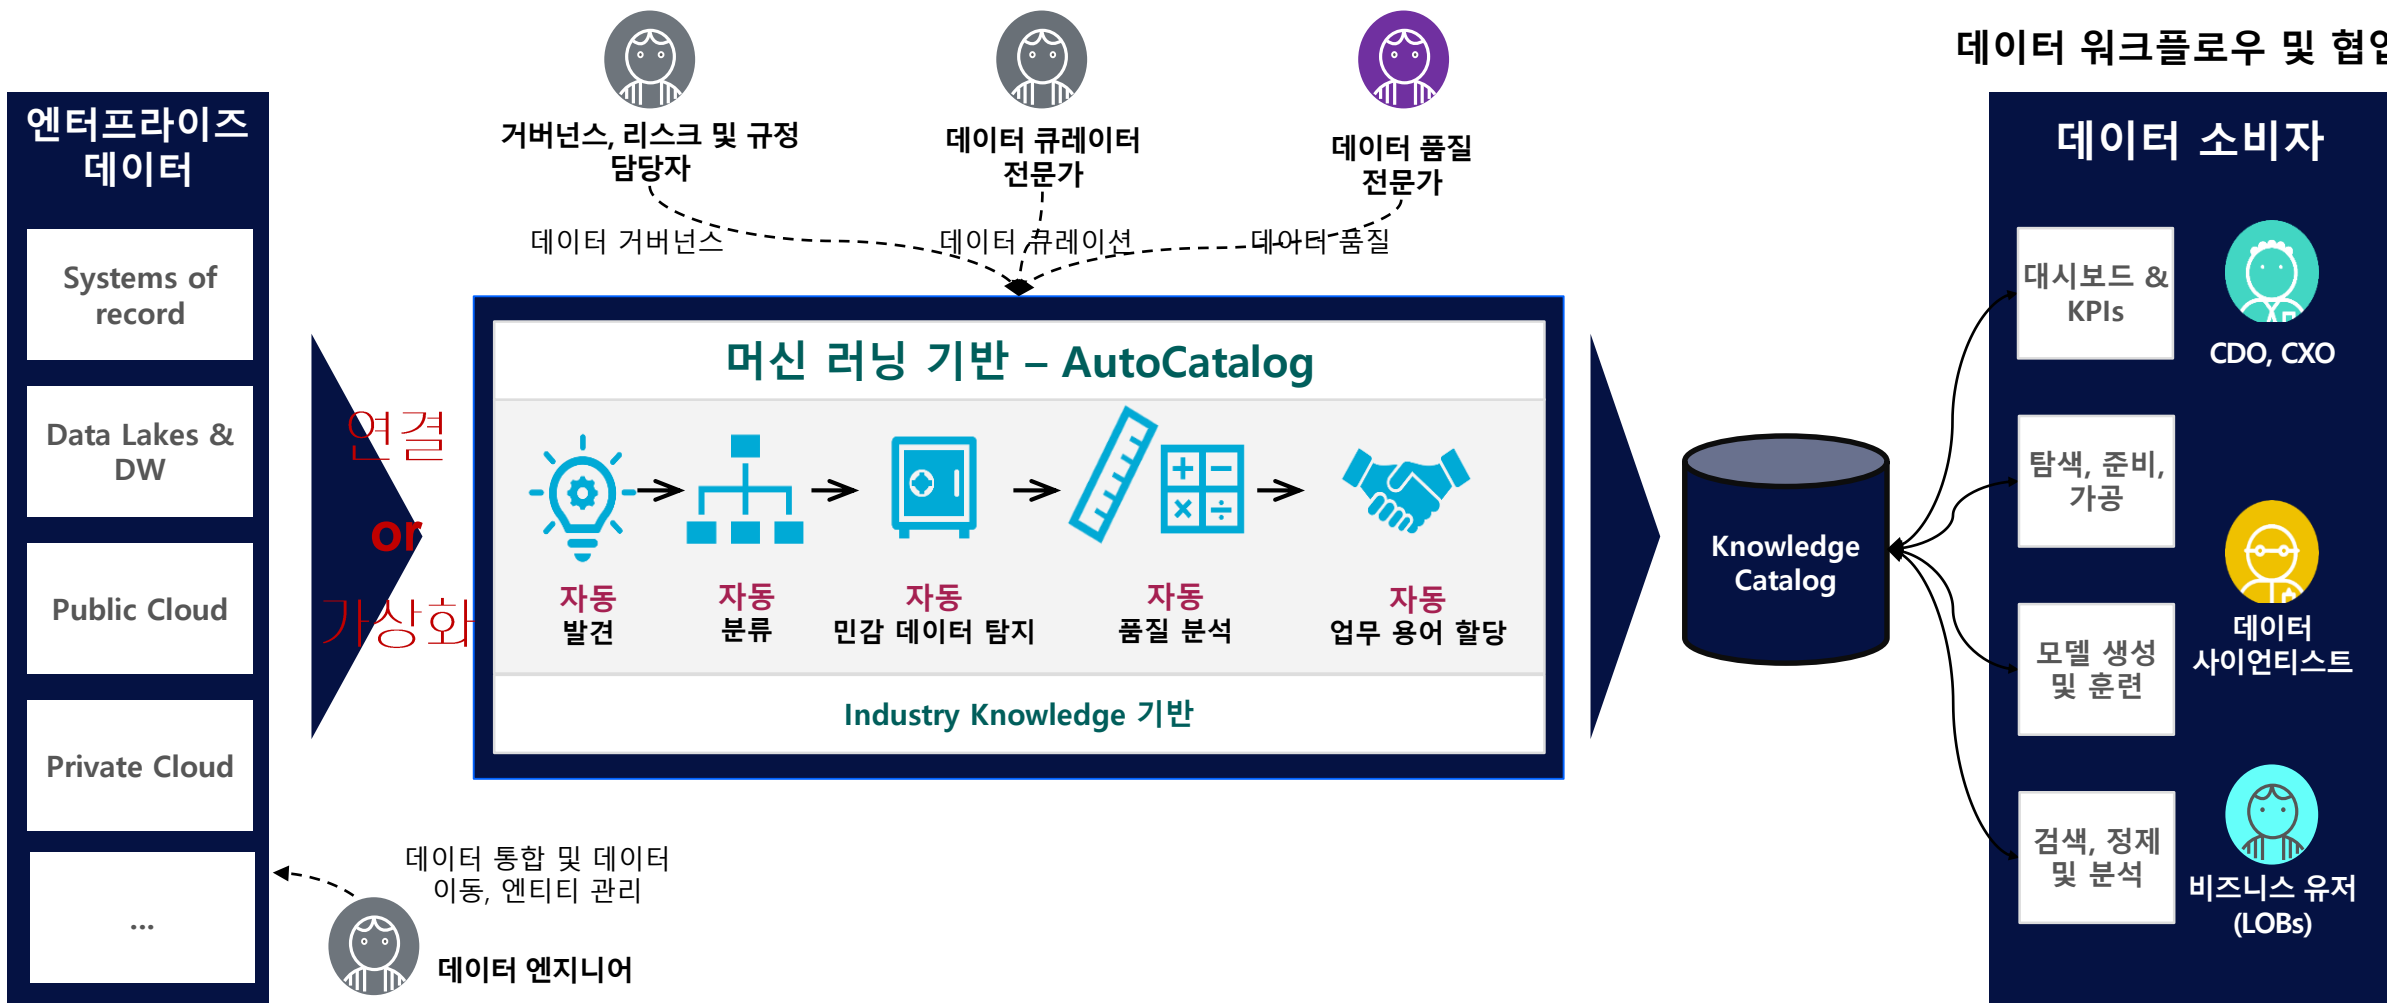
데이터 워크플로우 및 협업

엔터프라이즈 데이터

Systems of record

Data Lakes & DW

Public Cloud

Private Cloud

...

연결

or

가상화

거버넌스, 리스크 및 규정 담당자

데이터 큐레이터 전문가

데이터 품질 전문가

데이터 거버넌스

데이터 큐레이션

데이터 품질

머신 러닝 기반 – AutoCatalog

자동 발견

자동 분류

자동 민감 데이터 탐지

자동 품질 분석

자동 업무 용어 할당

Industry Knowledge 기반

Knowledge Catalog

데이터 통합 및 데이터 이동, 엔티티 관리

데이터 엔지니어

데이터 소비자

대시보드 & KPIs

CDO, CXO

탐색, 준비, 가공

데이터 사이언티스트

모델 생성 및 훈련

검색, 정제 및 분석

비즈니스 유저 (LOBs)